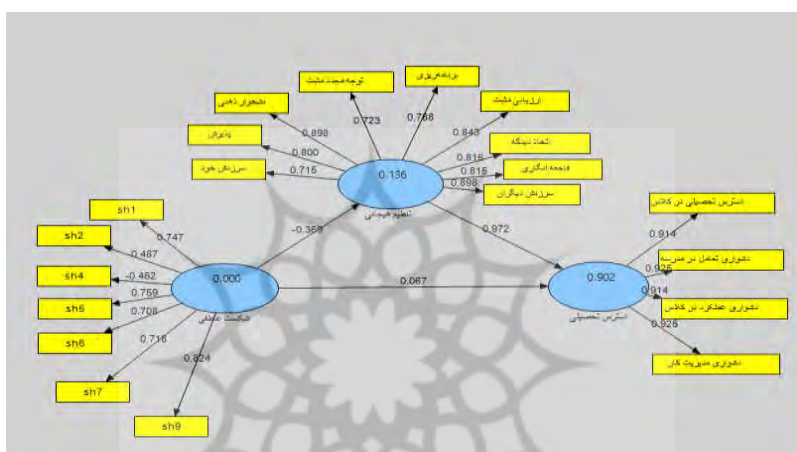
توجه مجدد مثبت
برنامه‌ریزی
نشخوار ذهنی
ارزیابی مثبت
0.723
0.788
پذیرش
0.898
0.843
اتخاذ دیدگاه
0.800
0.816
فاجعه انگاری
سرزنش خود
0.715
0.815
0.898
سرزنش دیگران
0.136
تنظیم هیجانی
sh1
0.747
استرس تحصیلی در کلاس
sh2
0.487
-0.369
0.972
0.914
sh4
-0.462
0.000
0.067
0.902
دشواری تعامل در مدرسه
0.925
sh5
0.759
0.914
0.708
دشواری عملکرد در کلاس
sh6
شفقت به خود
استرس تحصیلی
0.925
0.716
0.824
دشواری مدیریت کار
sh7
sh9